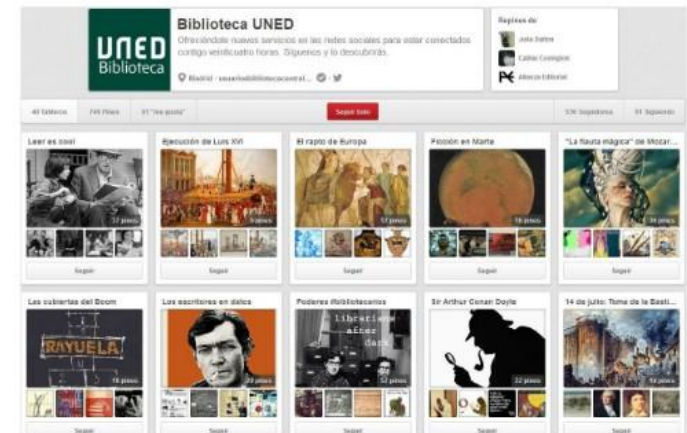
UNED Biblioteca

Biblioteca UNED

Ofreciéndole nuevos servicios en las redes sociales para estar conectados contigo veinticuatro horas. Síguenos y lo descubrirás.

Madrid · usuario@biblioteca.uned... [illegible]

Repines de

Julia Saltos

Carlos Cosmgos

Alianza Editorial

40 Tableros 745 Pines 91 "me gusta" Seguir todo 536 Seguidores 91 Siguiendo

Leer es cool

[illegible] pines

Seguir

Ejecución de Luis XVI

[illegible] pines

Seguir

El rapto de Europa

57 pines

Seguir

Ficción en Marte

16 pines

Seguir

"La flauta mágica" de Mozar...

31 pines

Seguir

Las cubiertas del Boom

RAYUELA

18 pines

Seguir

Los escritores en datos

20 pines

Seguir

Poderes #bibliotecarios

librarians after dark

52 pines

Seguir

Sir Arthur Conan Doyle

22 pines

Seguir

14 de julio: Toma de la Basti...

54 pines

Seguir